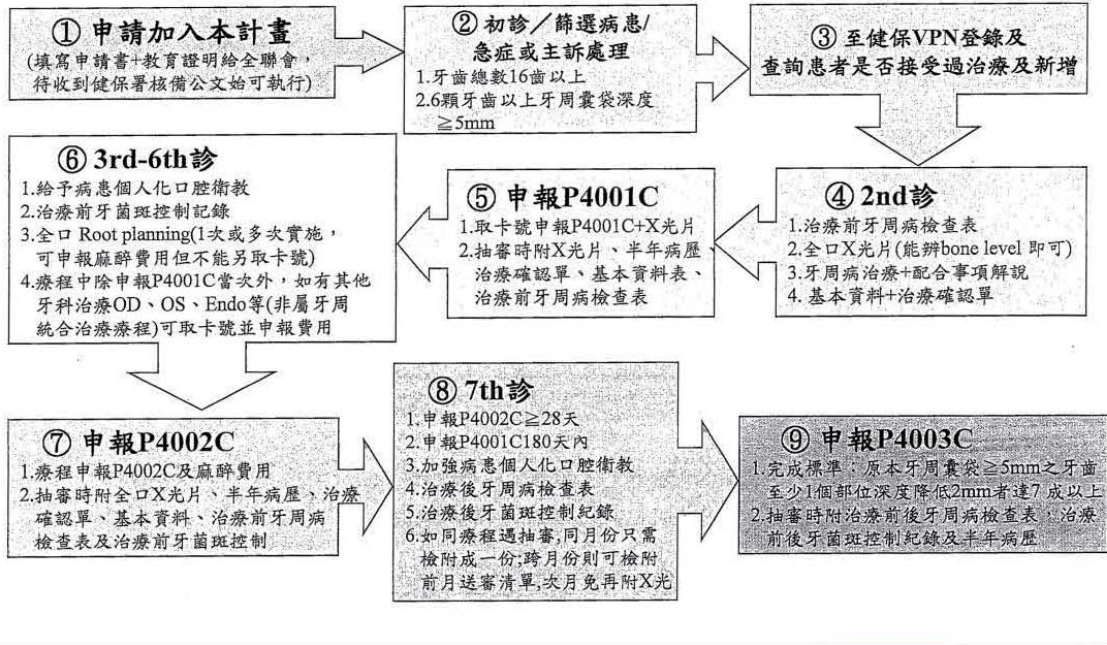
① 申請加入本計畫
(填寫申請書+教育證明給全聯會，待收到健保署核備公文始可執行)

② 初診／篩選病患/急症或主訴處理
1.牙齒總數16齒以上
2.6顆牙齒以上牙周囊袋深度≧5mm

③ 至健保VPN登錄及查詢患者是否接受過治療及新增

④ 2nd診
1.治療前牙周病檢查表
2.全口X光片(能辨bone level 即可)
3.牙周病治療+配合事項解說
4. 基本資料+治療確認單

⑤ 申報P4001C
1.取卡號申報P4001C+X光片
2.抽審時附X光片、半年病歷治療確認單、基本資料表、治療前牙周病檢查表

⑥ 3rd-6th診
1.給予病患個人化口腔衛教
2.治療前牙菌斑控制記錄
3.全口 Root planning(1次或多次實施，可申報麻醉費用但不能另取卡號)
4.療程中除申報P4001C當次外，如有其他牙科治療OD、OS、Endo等(非屬牙周統合治療療程)可取卡號並申報費用

⑦ 申報P4002C
1.療程申報P4002C及麻醉費用
2.抽審時附全口X光片、半年病歷、治療確認單、基本資料、治療前牙周病檢查表及治療前牙菌斑控制

⑧ 7th診
1.申報P4002C≧28天
2.申報P4001C180天內
3.加強病患個人化口腔衛教
4.治療後牙周病檢查表
5.治療後牙菌斑控制紀錄
6.如同療程遇抽審,同月份只需檢附成一份;跨月份則可檢附前月送審清單,次月免再附X光

⑨ 申報P4003C
1.完成標準：原本牙周囊袋≧5mm之牙齒至少1個部位深度降低2mm者達7成以上
2.抽審時附治療前後牙周病檢查表、治療前後牙菌斑控制紀錄及半年病歷